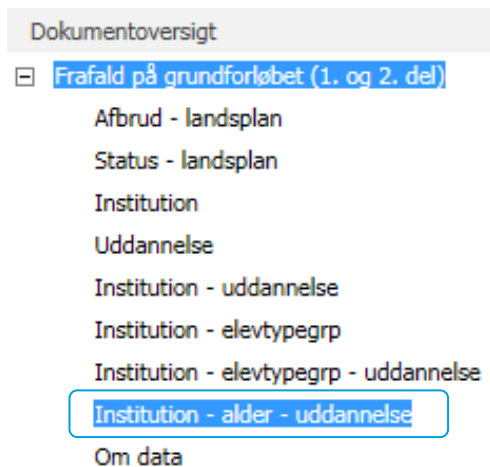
Dokumentoversigt

⊟ Frafald på grundforløbet (1. og 2. del)

Afbrud - landsplan

Status - landsplan

Institution

Uddannelse

Institution - uddannelse

Institution - elevtypegrp

Institution - elevtypegrp - uddannelse

Institution - alder - uddannelse

Om data